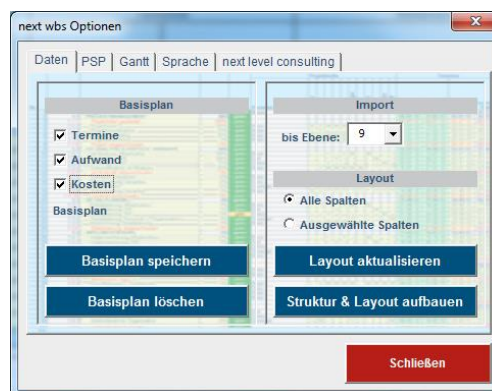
next wbs Optionen

Daten | PSP | Gantt | Sprache | next level consulting

Basisplan

Termine

Aufwand

Kosten

Basisplan

Basisplan speichern

Basisplan löschen

Import

bis Ebene: 9

Layout

Alle Spalten

Ausgewählte Spalten

Layout aktualisieren

Struktur & Layout aufbauen

Schließen